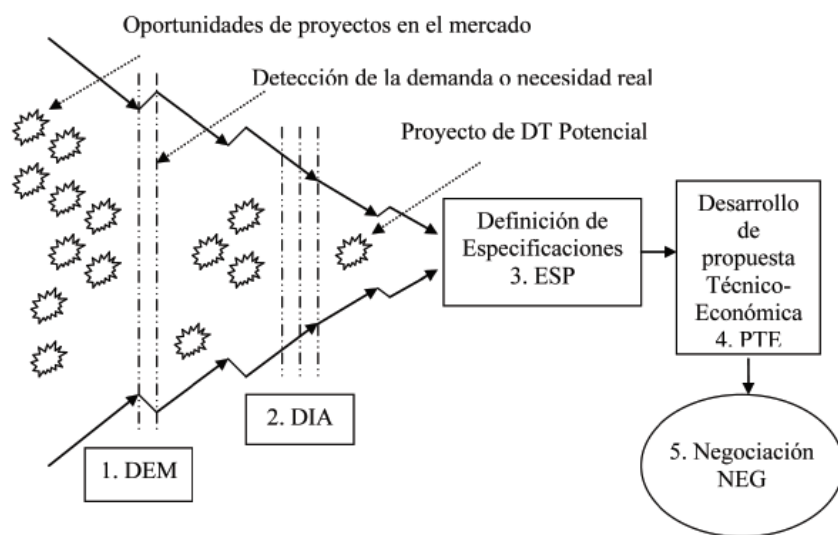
Oportunidades de proyectos en el mercado

Detección de la demanda o necesidad real

Proyecto de DT Potencial

Definición de Especificaciones 3. ESP

Desarrollo de propuesta Técnico-Económica 4. PTE

5. Negociación NEG

2. DIA

1. DEM